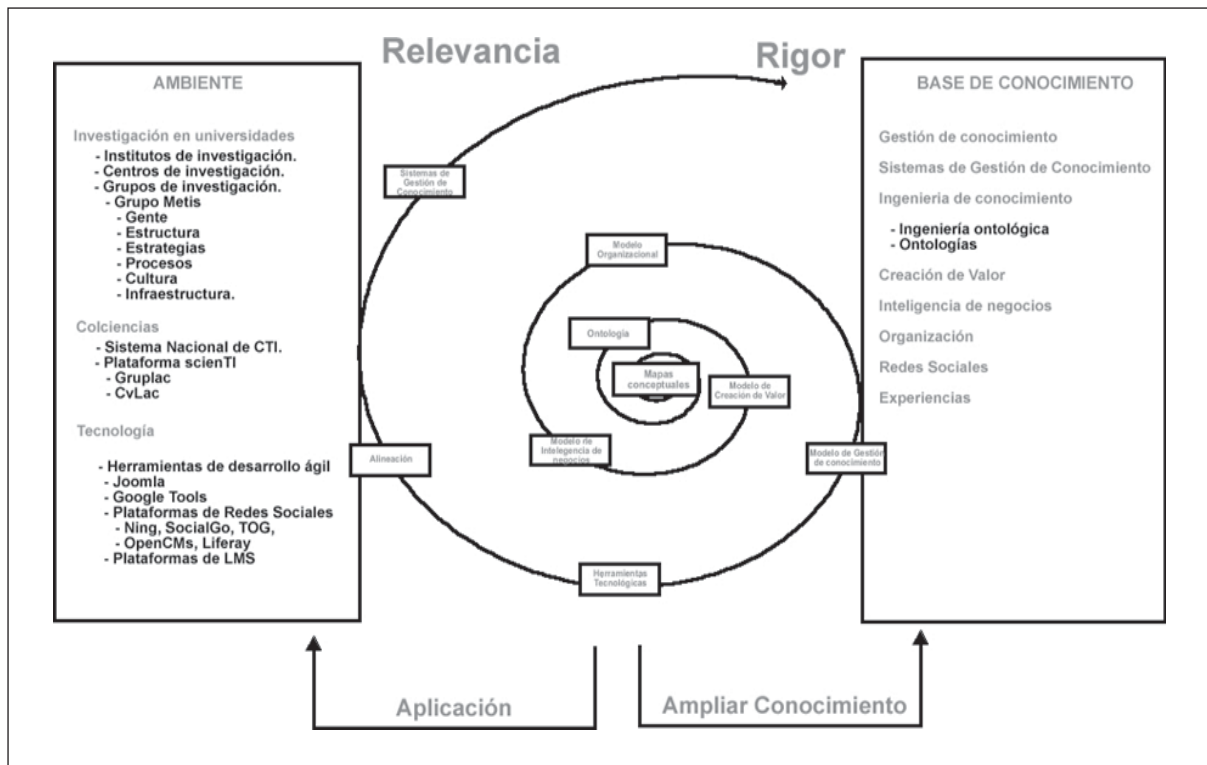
Relevancia

Rigor

AMBIENTE

Investigación en universidades
- Institutos de investigación.
- Centros de investigación.
- Grupos de investigación.
- Grupo Metis
- Gente
- Estructura
- Estrategias
- Procesos
- Cultura
- Infraestructura.

Colciencias
- Sistema Nacional de CTI.
- Plataforma scienTI
- Gruplac
- CvLac

Tecnología

- Herramientas de desarrollo ágil
- Joomla
- Google Tools
- Plataformas de Redes Sociales
- Ning, SocialGo, TOG,
- OpenCMs, Liferay
- Plataformas de LMS

Sistemas de Gestión de Conocimiento

Modelo Organizacional

Ontología

Mapas conceptuales

Modelo de Creación de Valor

Modelo de Inteligencia de negocios

Alineación

Modelo de Gestión de conocimiento

Herramientas Tecnológicas

BASE DE CONOCIMIENTO

Gestión de conocimiento

Sistemas de Gestión de Conocimiento

Ingenieria de conocimiento

- Ingeniería ontológica
- Ontologías

Creación de Valor

Inteligencia de negocios

Organización

Redes Sociales

Experiencias

Aplicación

Ampliar Conocimiento